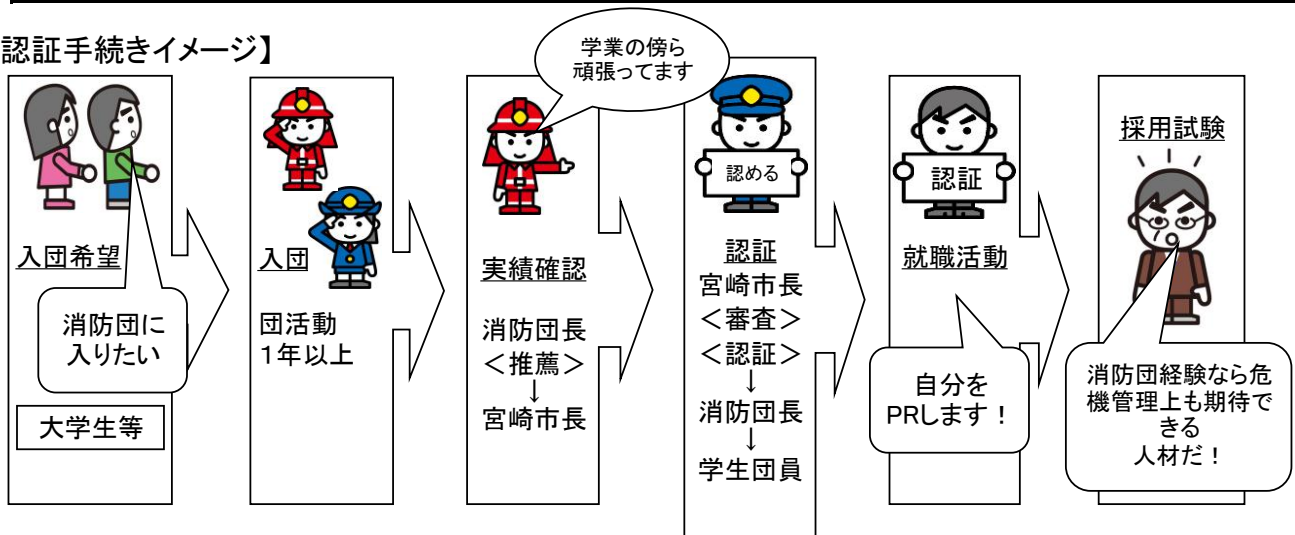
認証手続きイメージ】

入団希望

消防団に入りたい

大学生等

入団

団活動
1年以上

学業の傍ら頑張ってます

実績確認

消防団長
＜推薦＞
↓
宮崎市長

認める

認証
宮崎市長
＜審査＞
＜認証＞
↓
消防団長
↓
学生団員

認証

就職活動

自分をPRします！

採用試験

消防団経験なら危機管理上も期待できる人材だ！